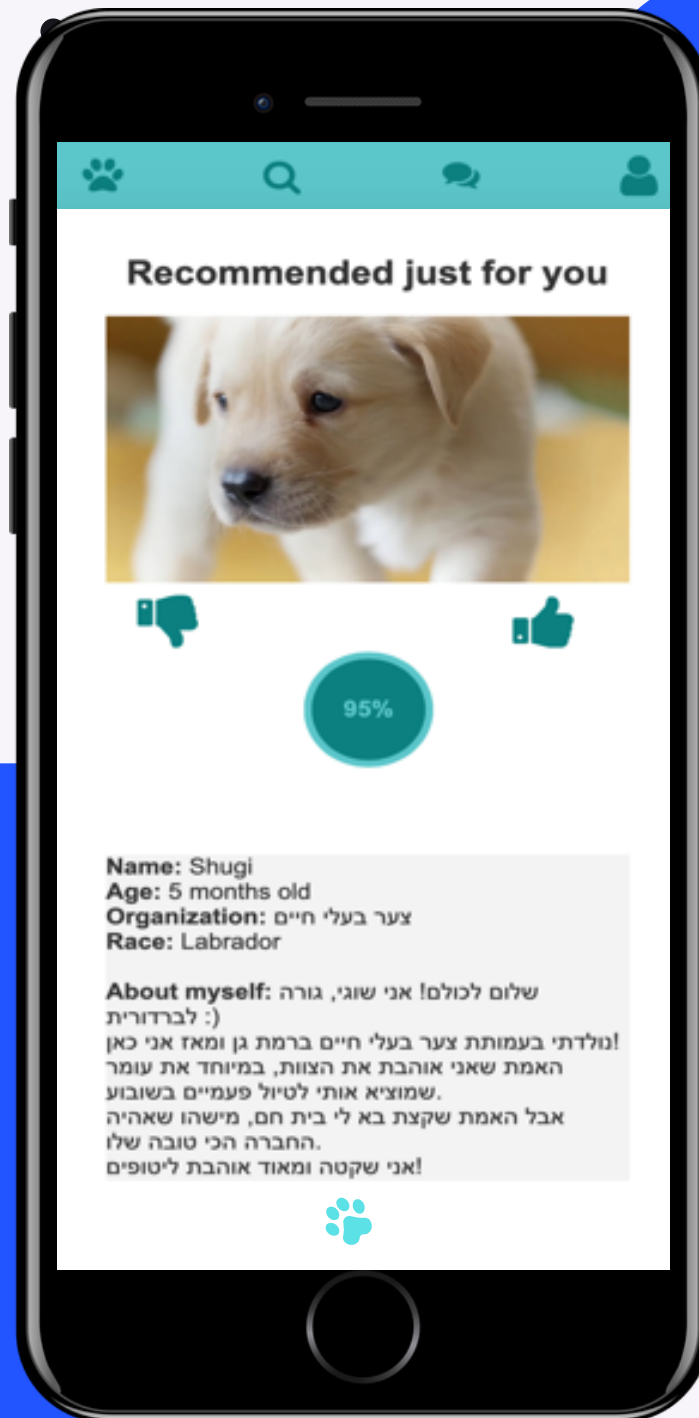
Recommended just for you

95%

Name: Shugi
Age: 5 months old
Organization: צער בעלי חיים
Race: Labrador

About myself: שלום לכולם! אני שוגי, גורה לברדורית :)
נולדתי בעמותת צער בעלי חיים ברמת גן ומאז אני כאן!
האמת שאני אוהבת את הצוות, במיוחד את עומר שמוציא אותי לטיול פעמיים בשבוע.
אבל האמת שקצת בא לי בית חם, מישהו שאהיה החברה הכי טובה שלו.
אני שקטה ומאוד אוהבת ליטופים!